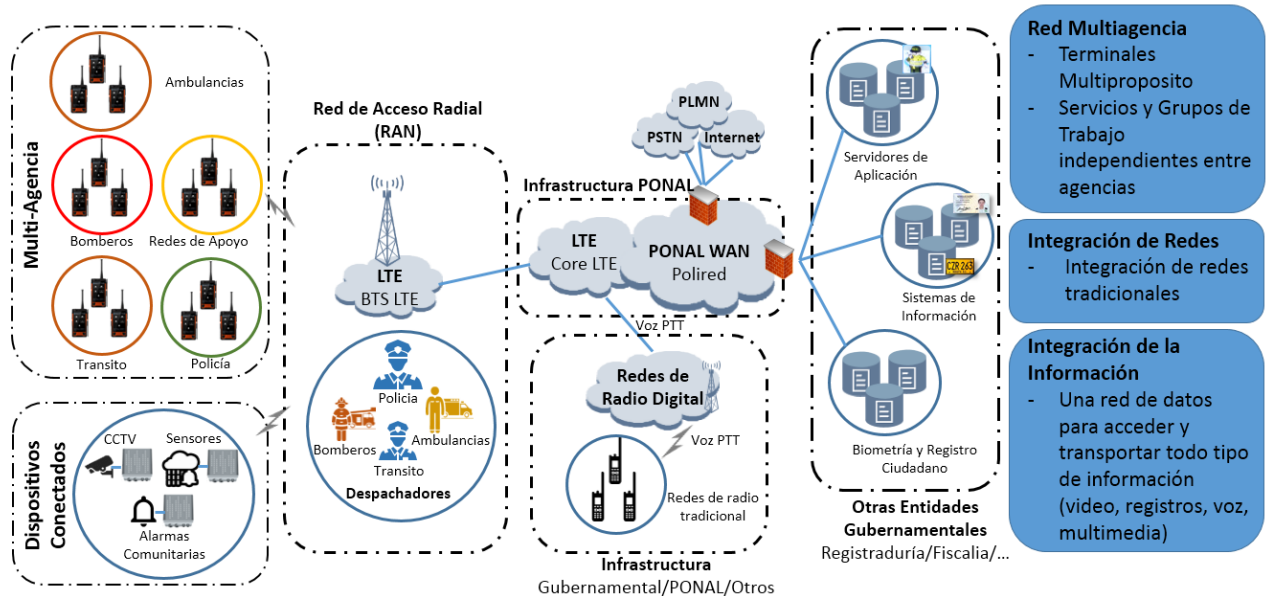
Multi-Agencia

Ambulancias

Bomberos

Redes de Apoyo

Transito

Policía

Dispositivos Conectados

CCTV

Sensores

Alarmas Comunitarias

Red de Acceso Radial (RAN)

LTE
BTS LTE

Policia

Bomberos

Ambulancias

Transito

Despachadores

PLMN

PSTN

Internet

Infraestructura PONAL

LTE
Core LTE

PONAL WAN
Polired

Voz PTT

Redes de Radio Digital

Voz PTT

Redes de radio tradicional

Infraestructura
Gubernamental/PONAL/Otros

Servidores de Aplicación

Sistemas de Información

Biometría y Registro Ciudadano

Otras Entidades Gubernamentales
Registraduría/Fiscalia/...

Red Multiagencia
- Terminales Multiproposito
- Servicios y Grupos de Trabajo independientes entre agencias

Integración de Redes
- Integración de redes tradicionales

Integración de la Información
- Una red de datos para acceder y transportar todo tipo de información (video, registros, voz, multimedia)